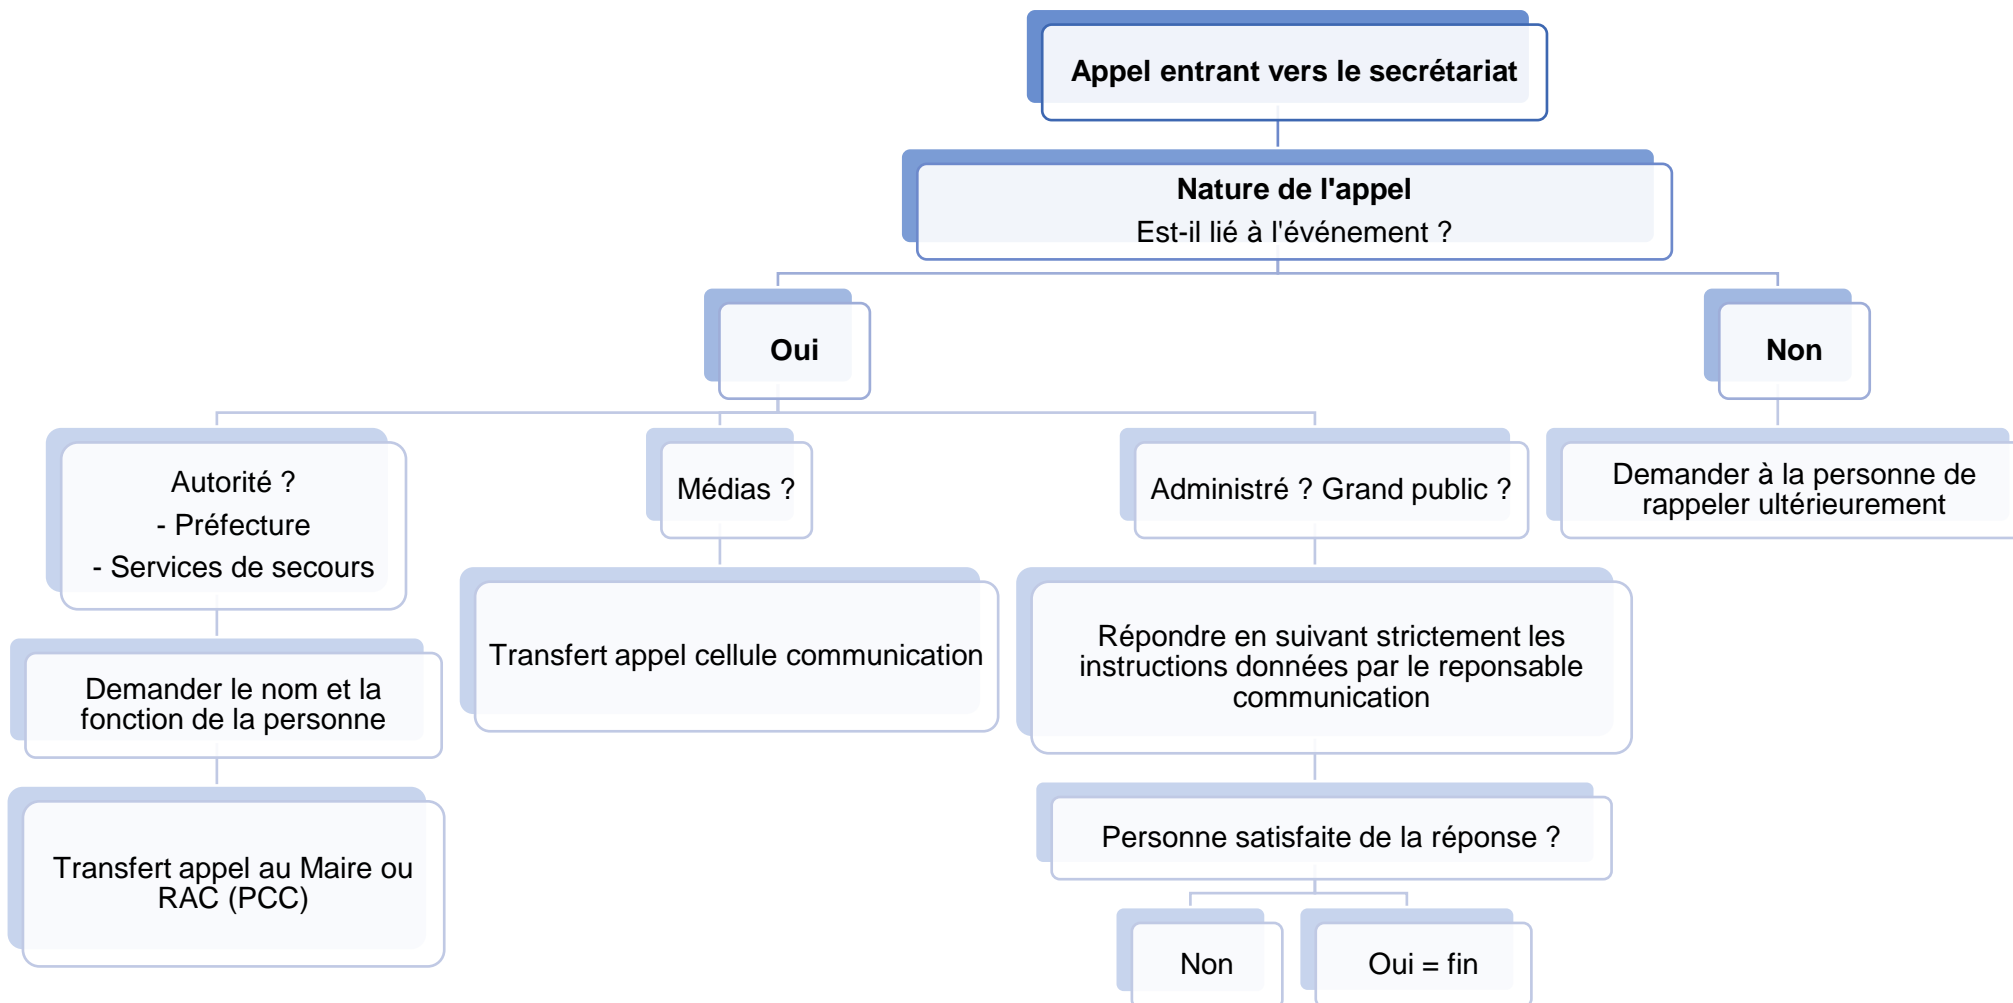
Appel entrant vers le secrétariat

Nature de l'appel
Est-il lié à l'événement ?

Oui

Non

Autorité ?
- Préfecture
- Services de secours

Médias ?

Administré ? Grand public ?

Demander à la personne de rappeler ultérieurement

Demander le nom et la fonction de la personne

Transfert appel cellule communication

Répondre en suivant strictement les instructions données par le reponsable communication

Transfert appel au Maire ou RAC (PCC)

Personne satisfaite de la réponse ?

Non

Oui = fin